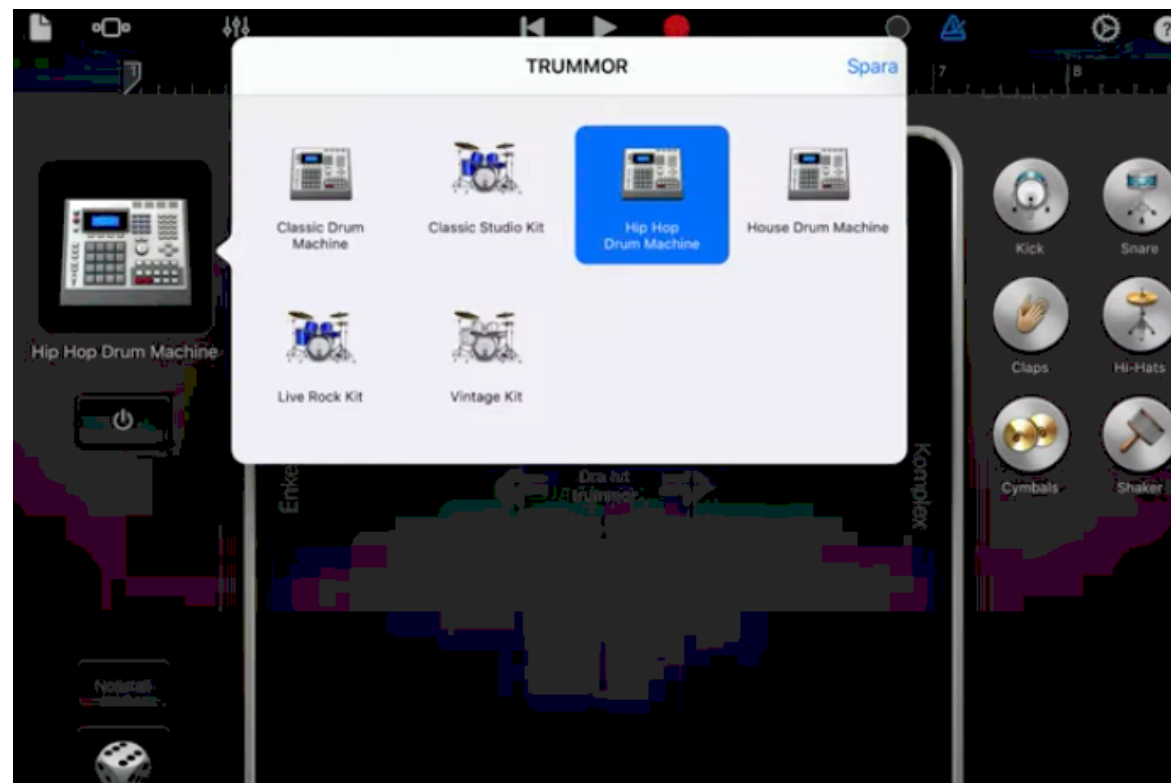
TRUMMOR

Spara

7

8

Classic Drum Machine

Classic Studio Kit

Hip Hop Drum Machine

House Drum Machine

Live Rock Kit

Vintage Kit

Hip Hop Drum Machine

Kick

Snare

Claps

Hi-Hats

Cymbals

Shaker

Enke

Komplex

Dra ut trummor

Nollställ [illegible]